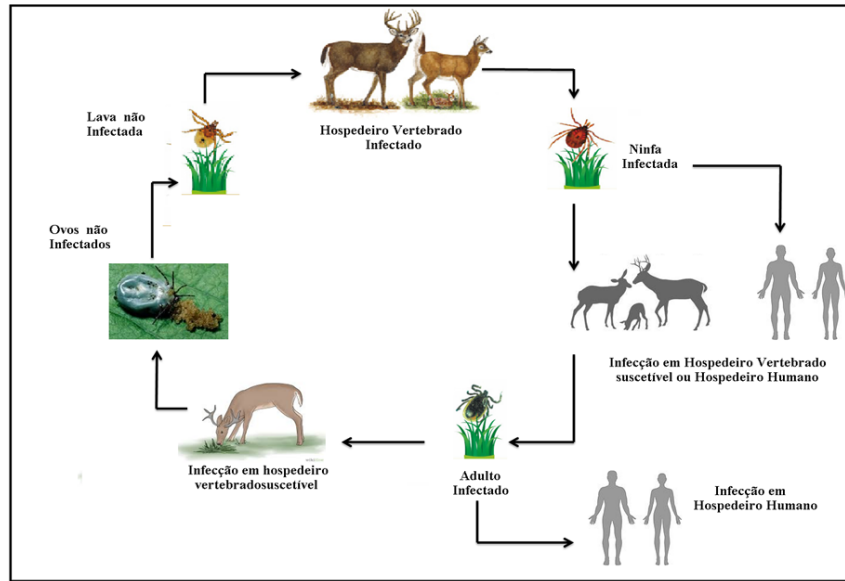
Hospedeiro Vertebrado Infectado

Ninfa Infectada

Infecção em Hospedeiro Vertebrado suscetível ou Hospedeiro Humano

Adulto Infectado

Infecção em Hospedeiro Humano

Infecção em hospedeiro vertebradosuscetível

Ovos não Infectados

Lava não Infectada